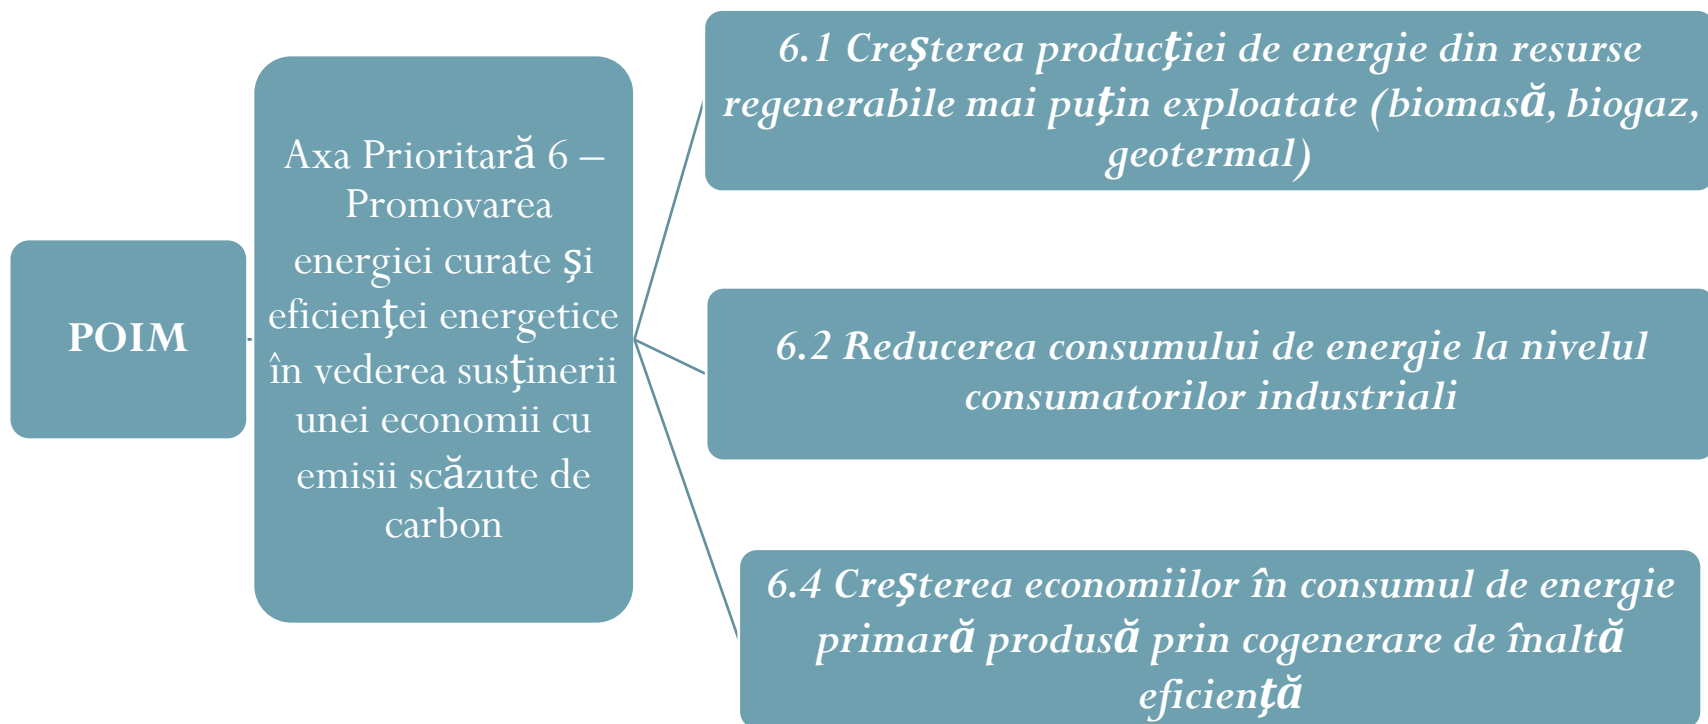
POIM

Axa Prioritară 6 – Promovarea energiei curate şi eficienţei energetice în vederea susţinerii unei economii cu emisii scăzute de carbon

6.1 Creşterea producţiei de energie din resurse regenerabile mai puţin exploatate (biomasă, biogaz, geotermal)

6.2 Reducerea consumului de energie la nivelul consumatorilor industriali

6.4 Creşterea economiilor în consumul de energie primară produsă prin cogenerare de înaltă eficienţă